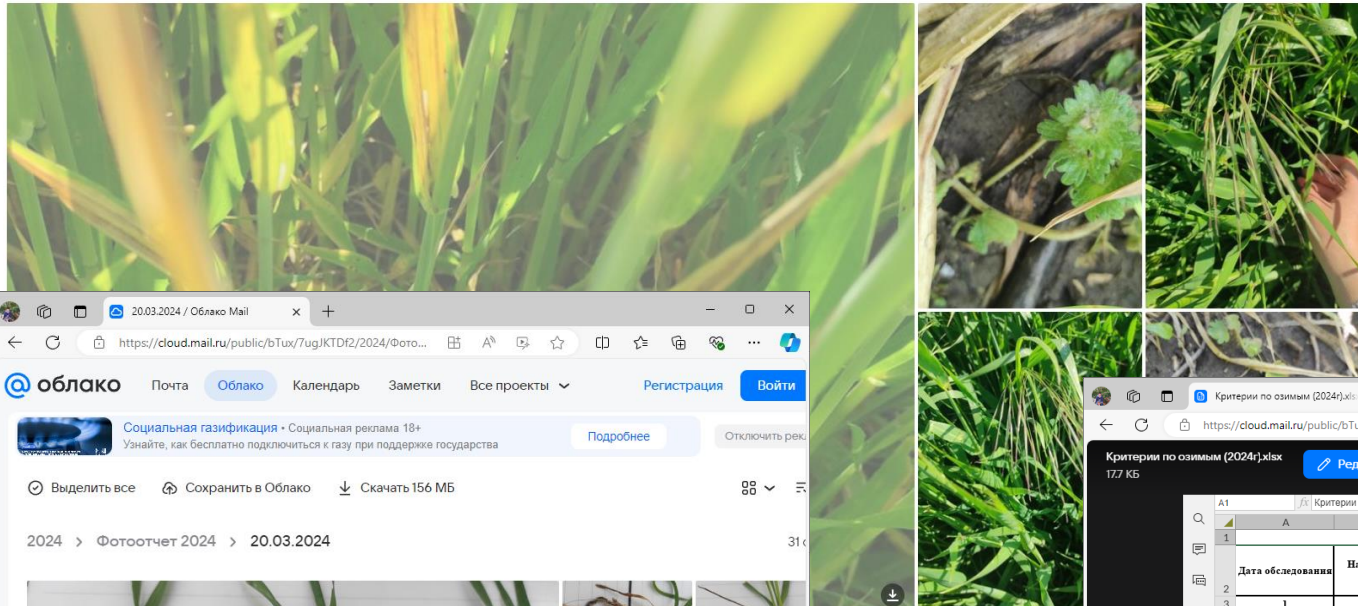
20.03.2024 / Облако Mail
https://cloud.mail.ru/public/bTux/7ugJKTDf2/2024/Фото...
облако Почта Облако Календарь Заметки Все проекты Регистрация Войти
Социальная газификация • Социальная реклама 18+
Узнайте, как бесплатно подключиться к газу при поддержке государства
Подробнее
Отключить рекл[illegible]
Выделить все Сохранить в Облако Скачать 156 МБ
2024 > Фотоотчет 2024 > 20.03.2024
31 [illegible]

Критерии по озимым (2024г).xls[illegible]
https://cloud.mail.ru/public/bTu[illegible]
Критерии по озимым (2024г).xlsx
17.7 КБ
Ред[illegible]
A1 fx Критерии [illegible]
A
1
2 Дата обследования На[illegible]
3 1